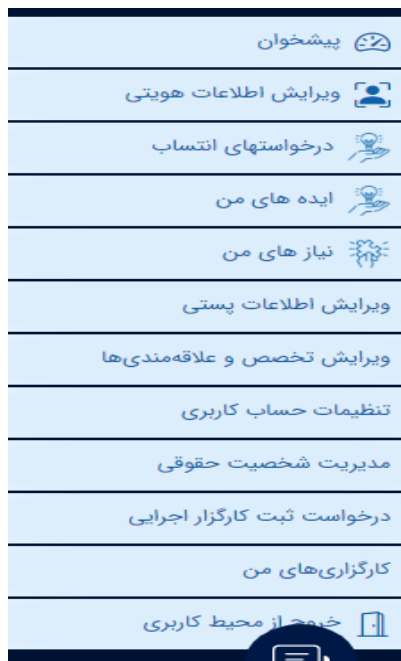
پیشخوان

ویرایش اطلاعات هویتی

درخواستهای انتساب

ایده های من

نیاز های من

ویرایش اطلاعات پستی

ویرایش تخصص و علاقه‌مندی‌ها

تنظیمات حساب کاربری

مدیریت شخصیت حقوقی

درخواست ثبت کارگزار اجرایی

کارگزاری‌های من

خروج از محیط کاربری